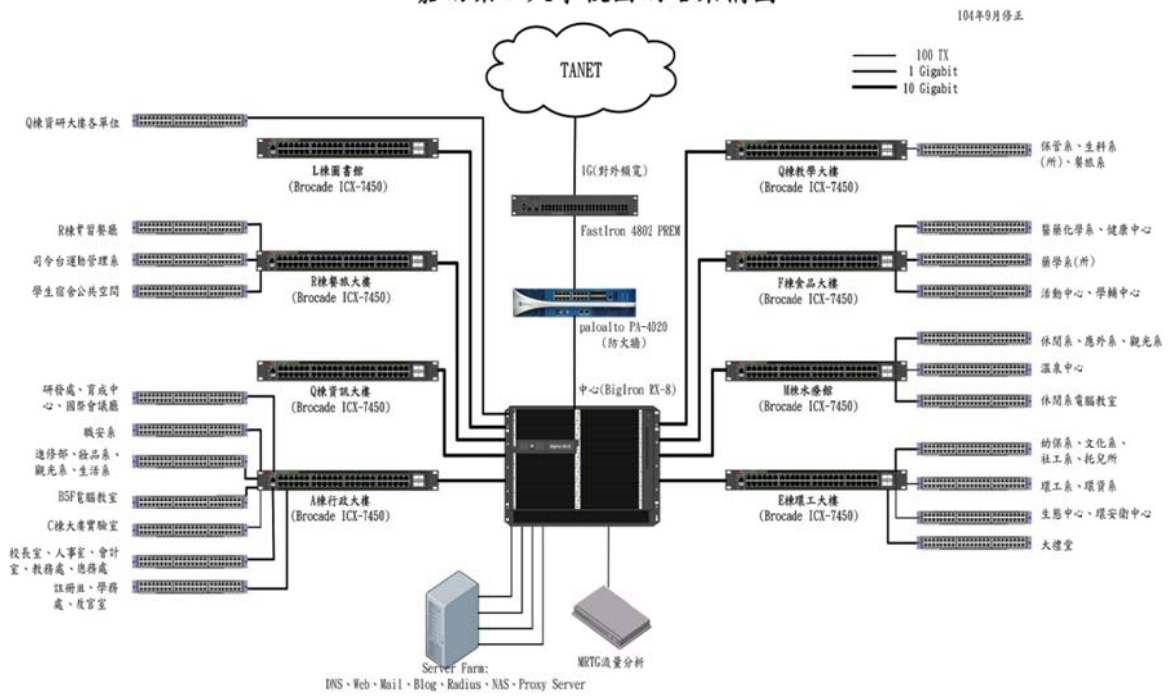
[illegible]

104年9月修正

TANET

100 TX
1 Gigabit
10 Gigabit

Q棟資研大樓各單位

L棟圖書館
(Brocade ICX-7450)

1G(對外頻寬)

FastIron 4802 PREM

paloalto PA-4020
(防火牆)

中心(BigIron RX-8)

Q棟教學大樓
(Brocade ICX-7450)

保管系、生科系(所)、餐旅系

醫藥化學系、健康中心

藥學系(所)

活動中心、學輔中心

F棟食品大樓
(Brocade ICX-7450)

R棟實習餐廳

司令台運動管理系

學生宿舍公共空間

R棟餐旅大樓
(Brocade ICX-7450)

Q棟資訊大樓
(Brocade ICX-7450)

研發處、育成中心、國際會議廳

職安系

進修部、妝品系、觀光系、生活系

B5F電腦教室

C棟大產實驗室

校長室、人事室、會計室、教務處、總務處

註冊組、學務處、教官室

A棟行政大樓
(Brocade ICX-7450)

N棟休療館
(Brocade ICX-7450)

休閒系、應外系、觀光系

溫泉中心

休閒系電腦教室

E棟環工大樓
(Brocade ICX-7450)

幼保系、文化系、社工系、托兒所

環工系、環資系

生態中心、環安衛中心

大禮堂

Server Farm:
DNS、Web、Mail、Blog、Radius、NAS、Proxy Server

MRTG流量分析